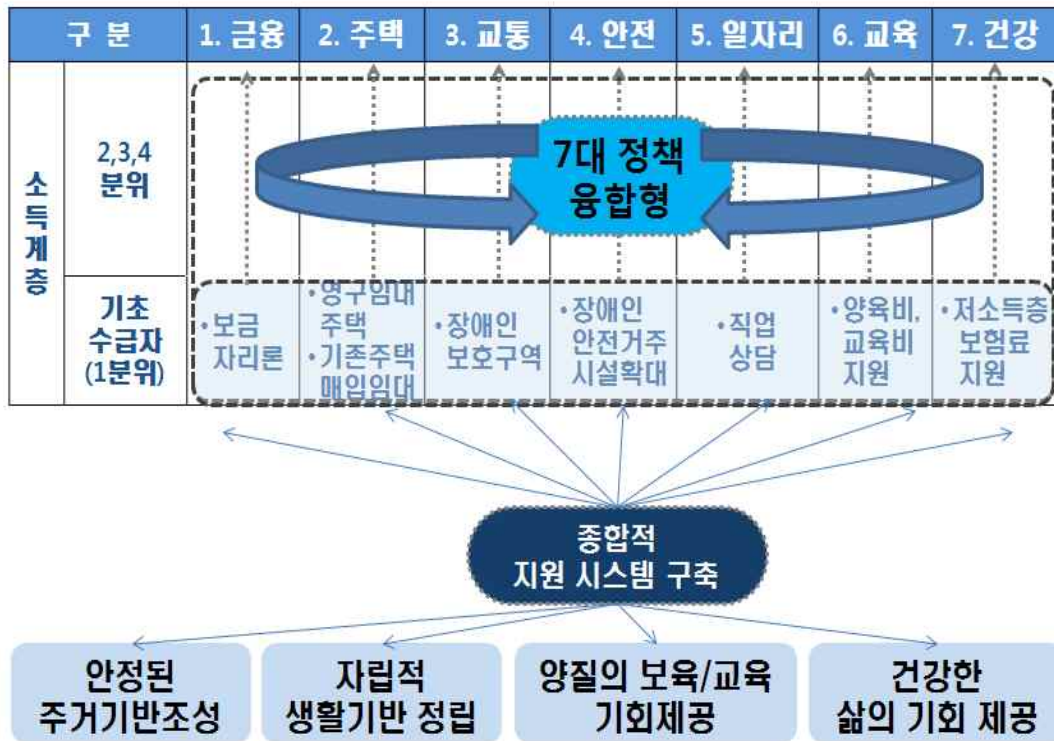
| 구 분 | | 1. 금융 | 2. 주택 | 3. 교통 | 4. 안전 | 5. 일자리 | 6. 교육 | 7. 건강 |
|---|---|---|---|---|---|---|---|---|
| 소득계층 | 2,3,4 분위 | 7대 정책 융합형 | | | | | | |
| | 기초 수급자 (1분위) | •보금 자리론 | •영구임대 주택 •기존주택 매입임대 | •장애인 보호구역 | •장애인 안전거주 시설확대 | •직업 상담 | •양육비, 교육비 지원 | •저소득층 보험료 지원 |

종합적 지원 시스템 구축

안정된 주거기반조성

자립적 생활기반 정립

양질의 보육/교육 기회제공

건강한 삶의 기회 제공